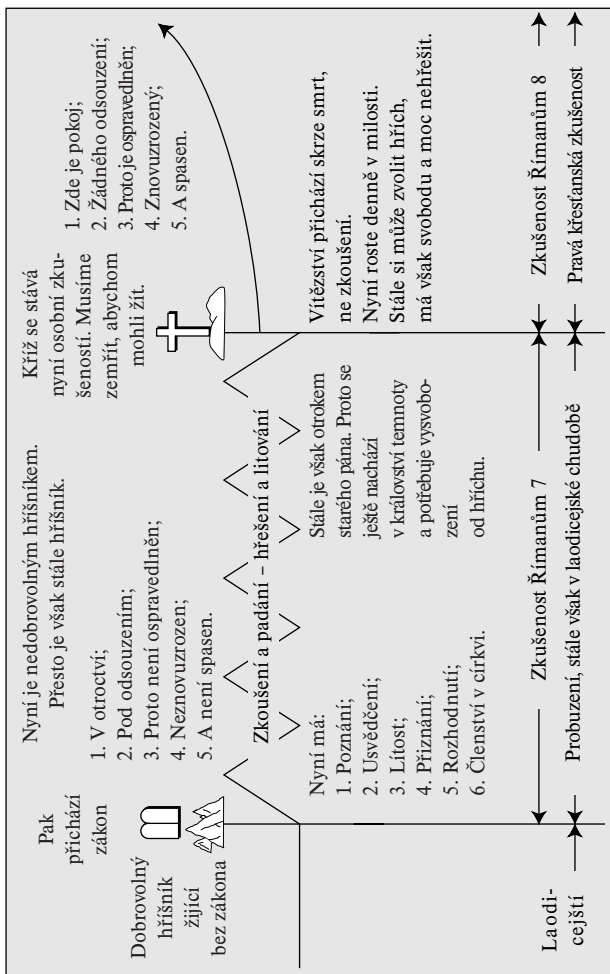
Pak přichází zákon

Dobrovolný hříšník žijící bez zákona

Laodicejští

Nyní je nedobrovolným hříšníkem. Přesto je však stále hříšník.

1. V otroctví;
2. Pod odsouzením;
3. Proto není ospravedlněn;
4. Neznovuzrozen;
5. A není spasen.

Zkoušení a padání – hřešení a litování

Nyní má:
1. Poznání;
2. Usvědčení;
3. Lítost;
4. Přiznání;
5. Rozhodnutí;
6. Členství v církvi.

Stále je však otrokem starého pána. Proto se ještě nachází v království temnoty a potřebuje vysvobození od hříchu.

Zkušenost Římanům 7

Probuzení, stále však v laodicejské chudobě

Kříž se stává nyní osobní zkušeností. Musíme zemřít, abychom mohli žít.

1. Zde je pokoj;
2. Žádného odsouzení;
3. Proto je ospravedlněn;
4. Znovuzrozený;
5. A spasen.

Vítězství přichází skrze smrt, ne zkoušení.
Nyní roste denně v milosti.
Stále si může zvolit hřích, má však svobodu a moc nehřešit.

Zkušenost Římanům 8

Pravá křesťanská zkušenost